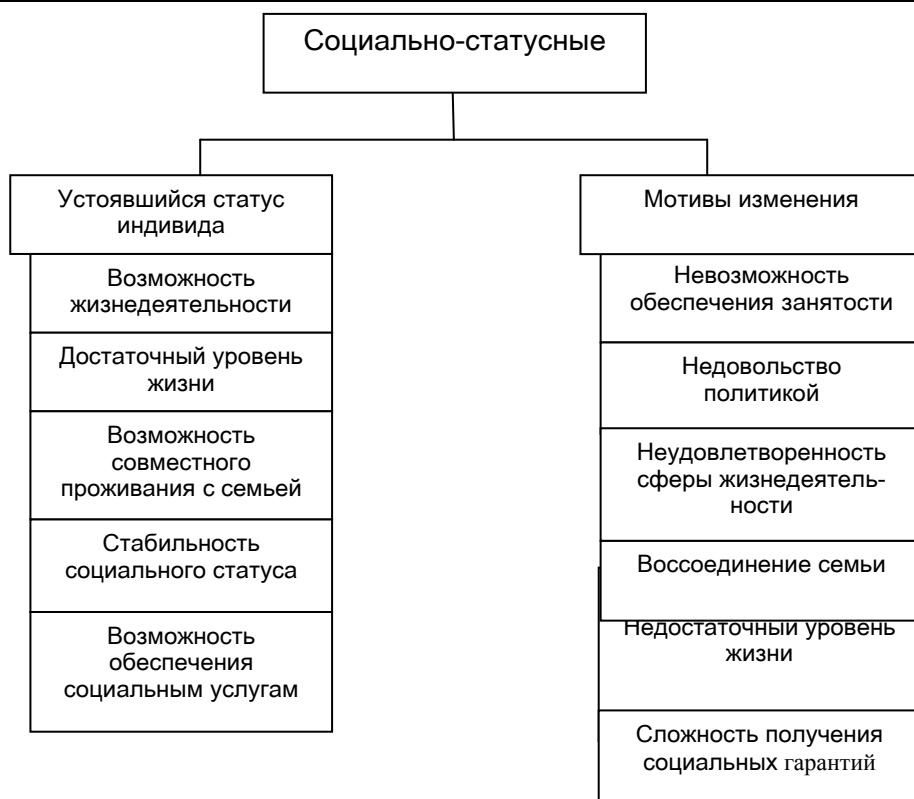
Социально-статусные

Устоявшийся статус индивида

Возможность жизнедеятельности

Достаточный уровень жизни

Возможность совместного проживания с семьей

Стабильность социального статуса

Возможность обеспечения социальным услугам

Мотивы изменения

Невозможность обеспечения занятости

Недовольство политикой

Неудовлетворенность сферы жизнедеятельности

Воссоединение семьи

Недостаточный уровень жизни

Сложность получения социальных гарантий